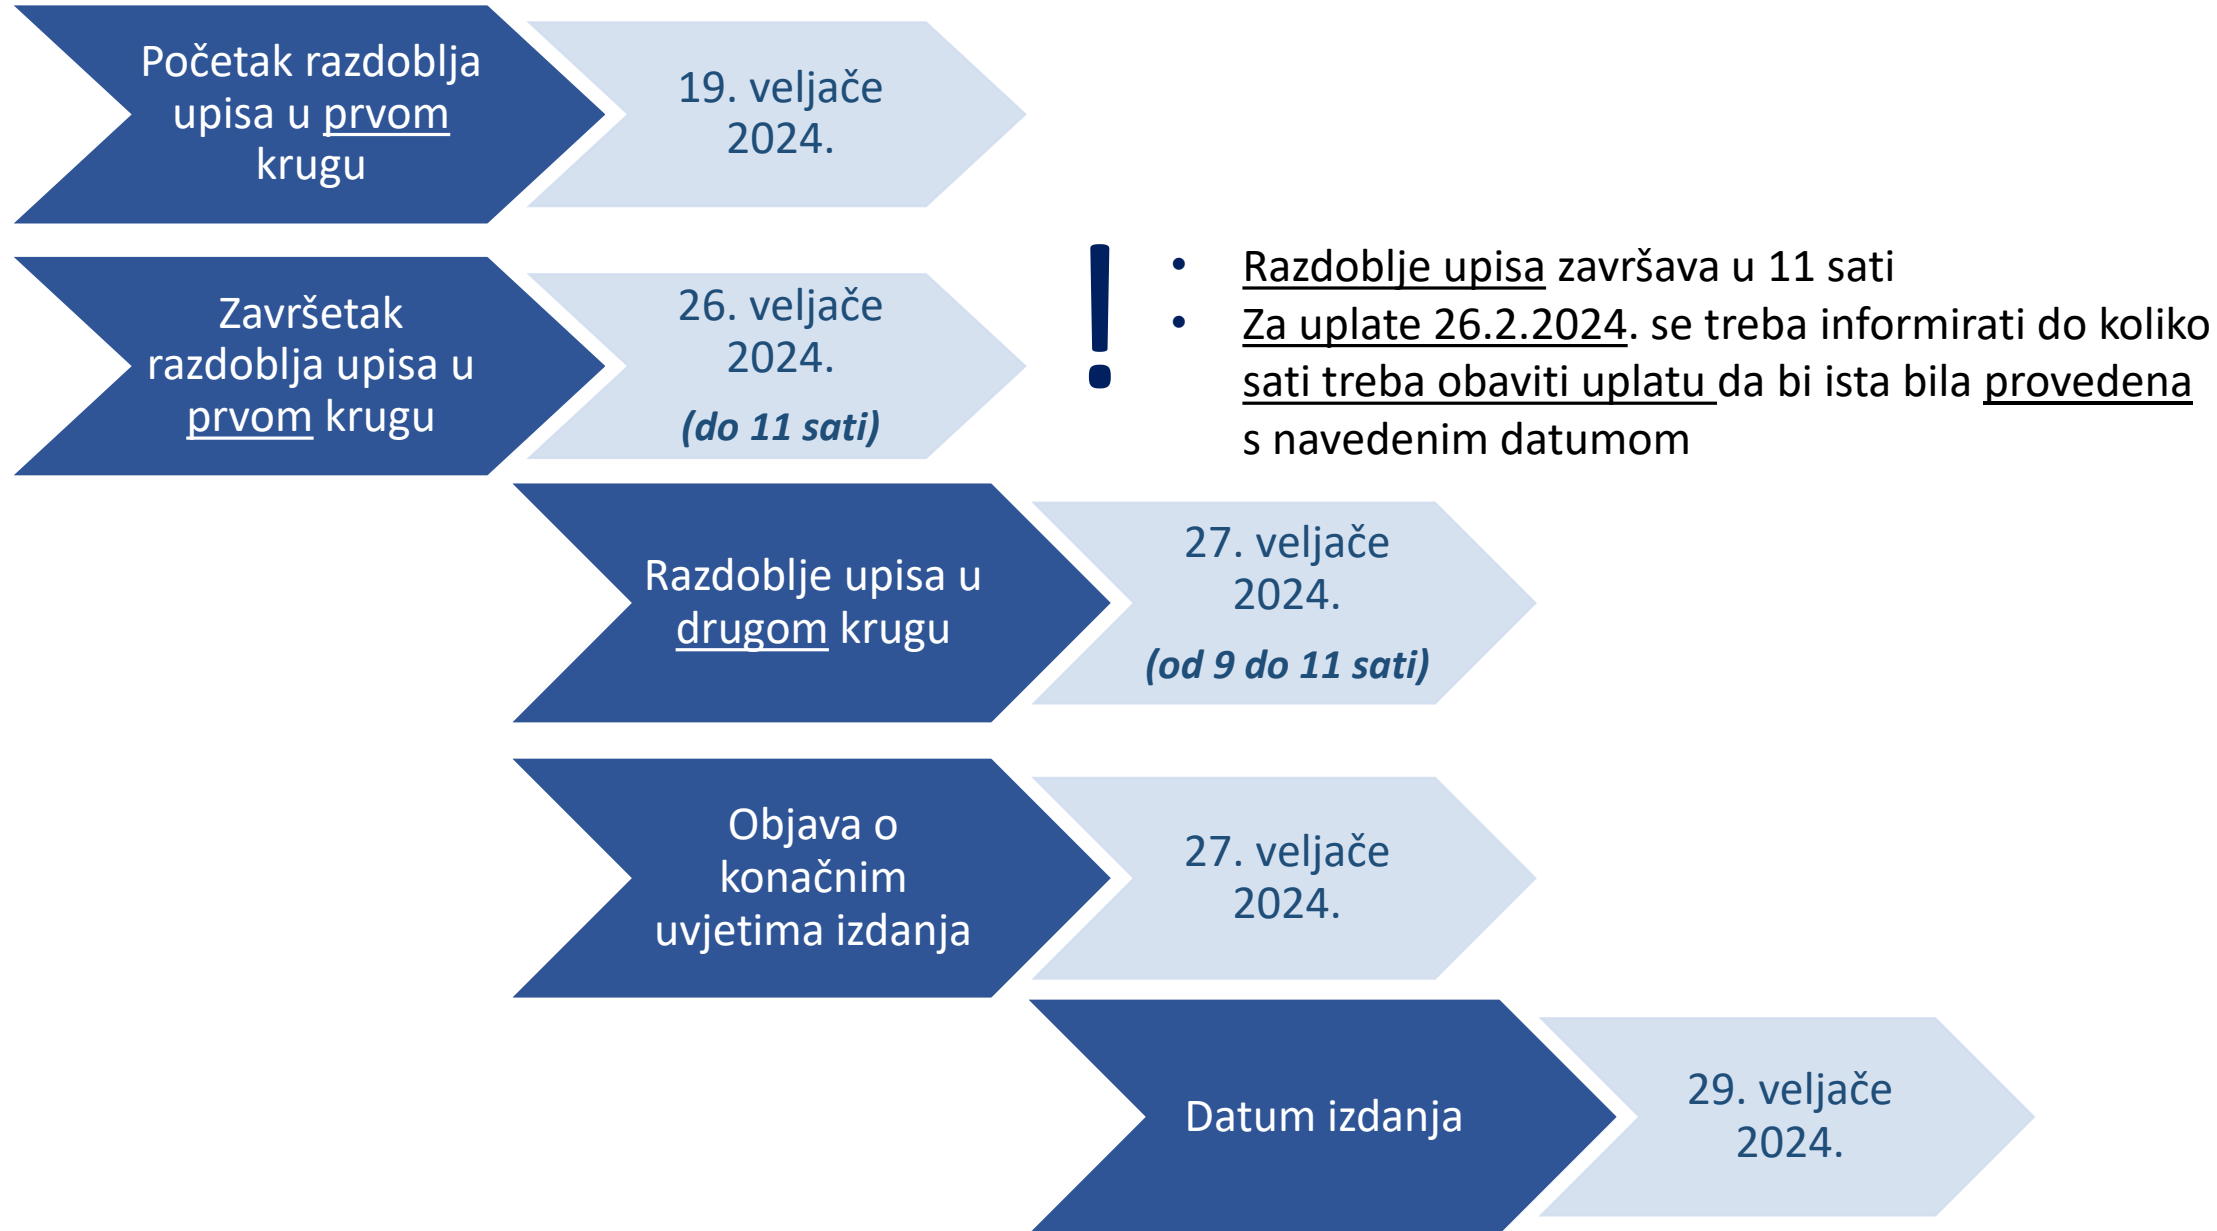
Početak razdoblja upisa u prvom krugu

19. veljače 2024.

Završetak razdoblja upisa u prvom krugu

26. veljače 2024.

*(do 11 sati)*

!

• Razdoblje upisa završava u 11 sati
• Za uplate 26.2.2024. se treba informirati do koliko sati treba obaviti uplatu da bi ista bila provedena s navedenim datumom

Razdoblje upisa u drugom krugu

27. veljače 2024.

*(od 9 do 11 sati)*

Objava o konačnim uvjetima izdanja

27. veljače 2024.

Datum izdanja

29. veljače 2024.